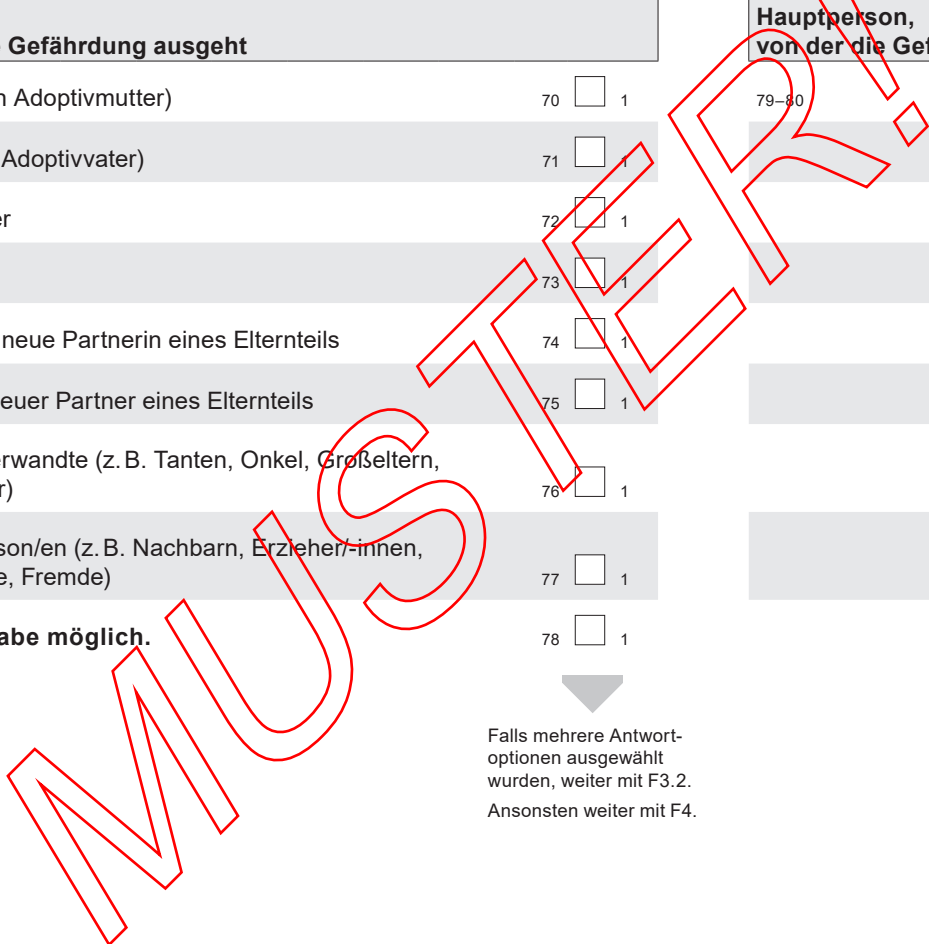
Gefährdung ausgeht

n Adoptivmutter) 70 1

Adoptivvater) 71 1

er 72 1

73 1

neue Partnerin eines Elternteils 74 1

euer Partner eines Elternteils 75 1

rwandte (z. B. Tanten, Onkel, Großeltern, r) 76 1

son/en (z. B. Nachbarn, Erzieher/-innen, e, Fremde) 77 1

abe möglich. 78 1

Falls mehrere Antwortoptionen ausgewählt wurden, weiter mit F3.2.

Ansonsten weiter mit F4.

Hauptperson, von der die Gef

79–80

MUSTER!